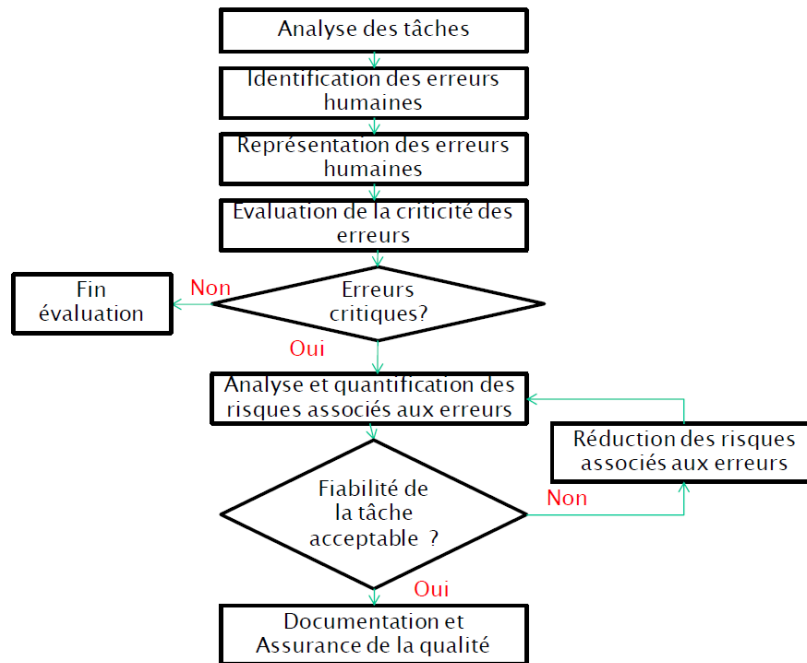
Analyse des tâches

Identification des erreurs humaines

Représentation des erreurs humaines

Evaluation de la criticité des erreurs

Erreurs critiques?

Non

Fin évaluation

Oui

Analyse et quantification des risques associés aux erreurs

Fiabilité de la tâche acceptable ?

Non

Réduction des risques associés aux erreurs

Oui

Documentation et Assurance de la qualité